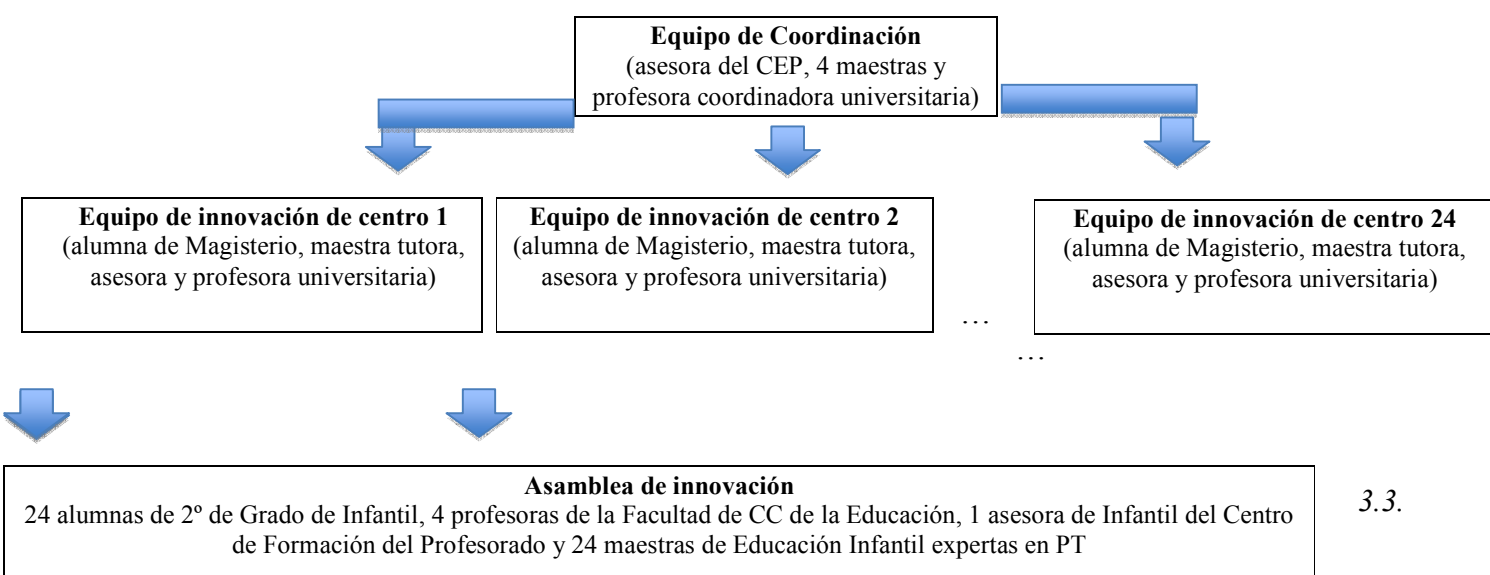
**Equipo de Coordinación**
(asesora del CEP, 4 maestras y profesora coordinadora universitaria)

**Equipo de innovación de centro 1**
(alumna de Magisterio, maestra tutora, asesora y profesora universitaria)

**Equipo de innovación de centro 2**
(alumna de Magisterio, maestra tutora, asesora y profesora universitaria)

…

**Equipo de innovación de centro 24**
(alumna de Magisterio, maestra tutora, asesora y profesora universitaria)

…

**Asamblea de innovación**
24 alumnas de 2º de Grado de Infantil, 4 profesoras de la Facultad de CC de la Educación, 1 asesora de Infantil del Centro de Formación del Profesorado y 24 maestras de Educación Infantil expertas en PT

*3.3.*